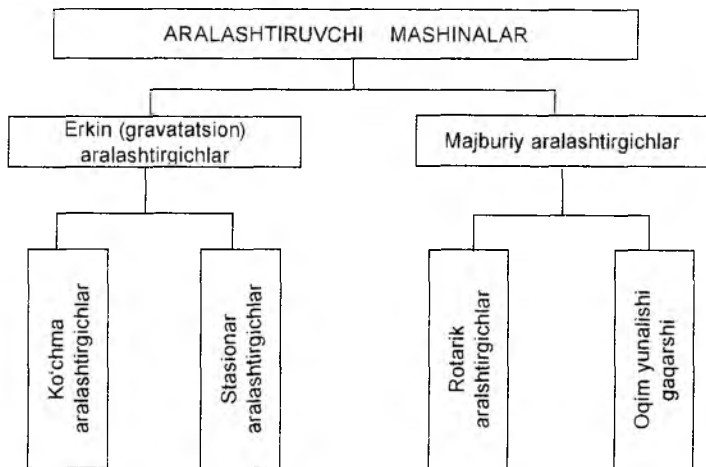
ARALASHTIRUVCHI MASHINALAR

Erkin (gravatatsion) aralashtirgichlar

Majburiy aralashtirgichlar

Ko'chma aralashtirgichlar

Stasionar aralashtirgichlar

Rotarik aralshtirgichlar

Oqim yunalishi gaqarshi